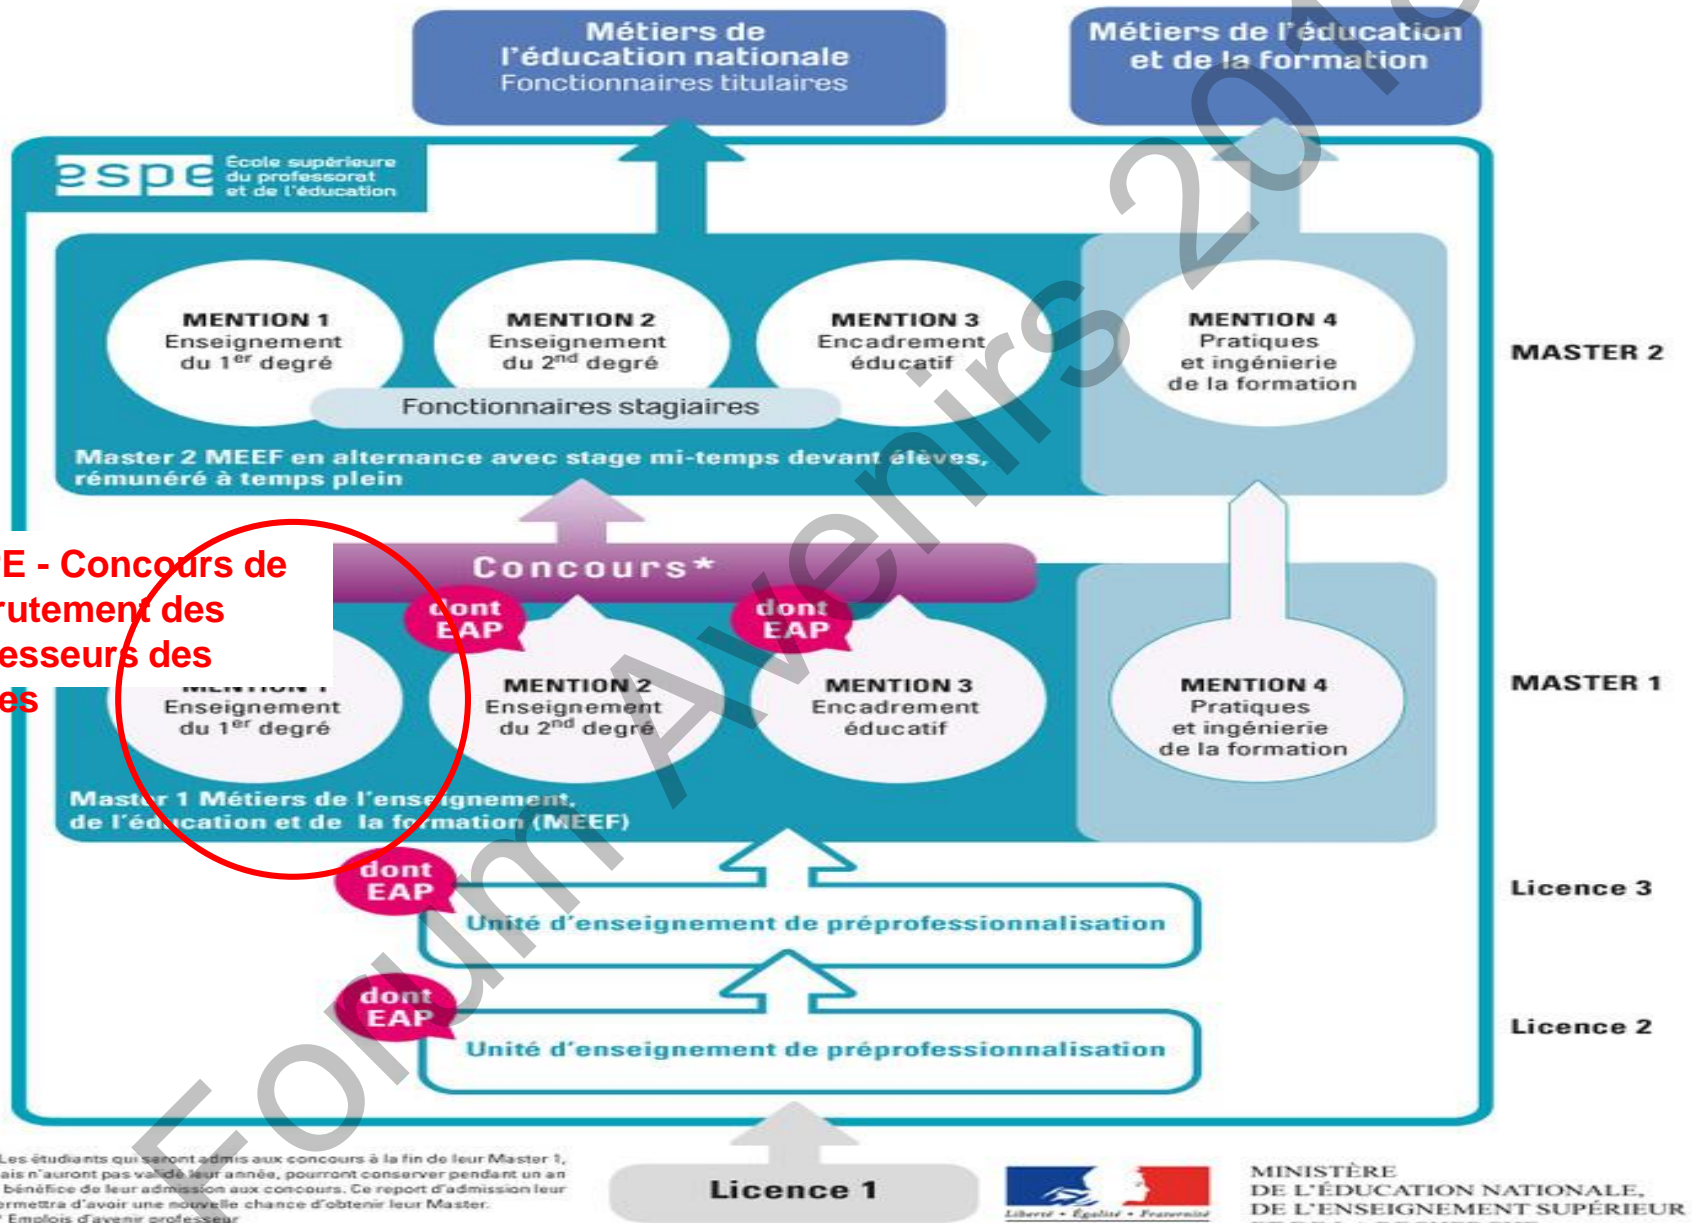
Métiers de l'éducation nationale
Fonctionnaires titulaires

Métiers de l'éducation et de la formation

espe École supérieure du professorat et de l'éducation

MENTION 1
Enseignement
du $1^{er}$ degré

MENTION 2
Enseignement
du $2^{nd}$ degré

MENTION 3
Encadrement
éducatif

MENTION 4
Pratiques
et ingénierie
de la formation

MASTER 2

Fonctionnaires stagiaires

Master 2 MEEF en alternance avec stage mi-temps devant élèves, rémunéré à temps plein

E - Concours de
rutement des
esseurs des
es

Concours*

dont EAP

dont EAP

MENTION 1
Enseignement
du $1^{er}$ degré

MENTION 2
Enseignement
du $2^{nd}$ degré

MENTION 3
Encadrement
éducatif

MENTION 4
Pratiques
et ingénierie
de la formation

MASTER 1

Master 1 Métiers de l'enseignement, de l'éducation et de la formation (MEEF)

dont EAP

Unité d'enseignement de préprofessionnalisation

Licence 3

dont EAP

Unité d'enseignement de préprofessionnalisation

Licence 2

Les étudiants qui seront admis aux concours à la fin de leur Master 1, ais n'auront pas validé leur année, pourront conserver pendant un an bénéfice de leur admission aux concours. Ce report d'admission leur ermettra d'avoir une nouvelle chance d'obtenir leur Master.
Emplois d'avenir professeur

Licence 1

Liberté • Égalité • Fraternité

MINISTÈRE
DE L'ÉDUCATION NATIONALE,
DE L'ENSEIGNEMENT SUPÉRIEUR

Forum Avenirs 201